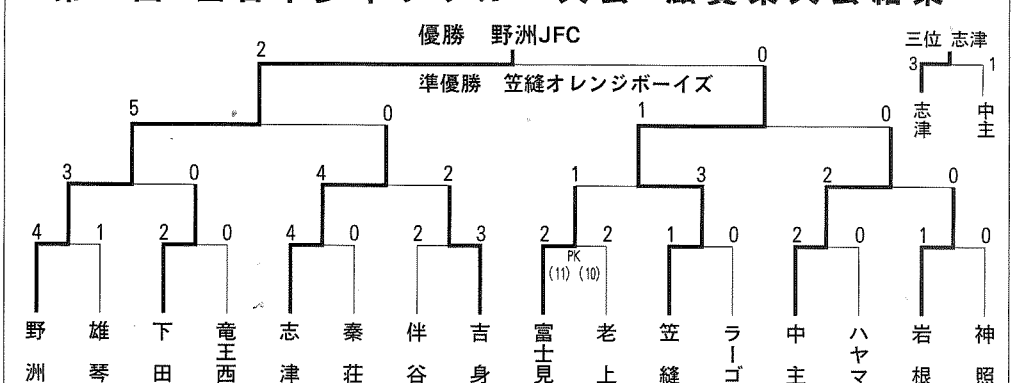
優勝　野洲JFC

準優勝　笠縫オレンジボーイズ

三位　志津

2　0

5　0　1　0

3　0　4　2　1　3　2　0

4　1　2　0　4　0　2　3　2　2　1　0　2　0　1　0

PK (11) (10)

3　1

志津　中主

野洲　雄琴　下田　竜王西　志津　秦荘　伴谷　吉身　富士見　老上　笠縫　ラーゴ　中主　ハヤマ　岩根　神照